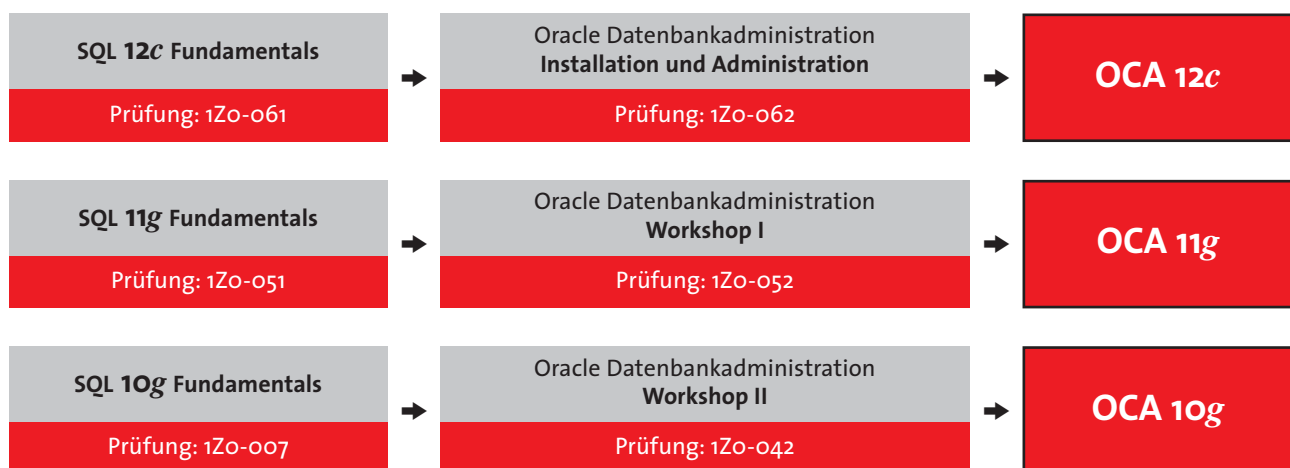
SQL 12*c* Fundamentals

Prüfung: 1Z0-061

Oracle Datenbankadministration
**Installation und Administration**

Prüfung: 1Z0-062

OCA 12*c*

SQL 11*g* Fundamentals

Prüfung: 1Z0-051

Oracle Datenbankadministration
**Workshop I**

Prüfung: 1Z0-052

OCA 11*g*

SQL 10*g* Fundamentals

Prüfung: 1Z0-007

Oracle Datenbankadministration
**Workshop II**

Prüfung: 1Z0-042

OCA 10*g*